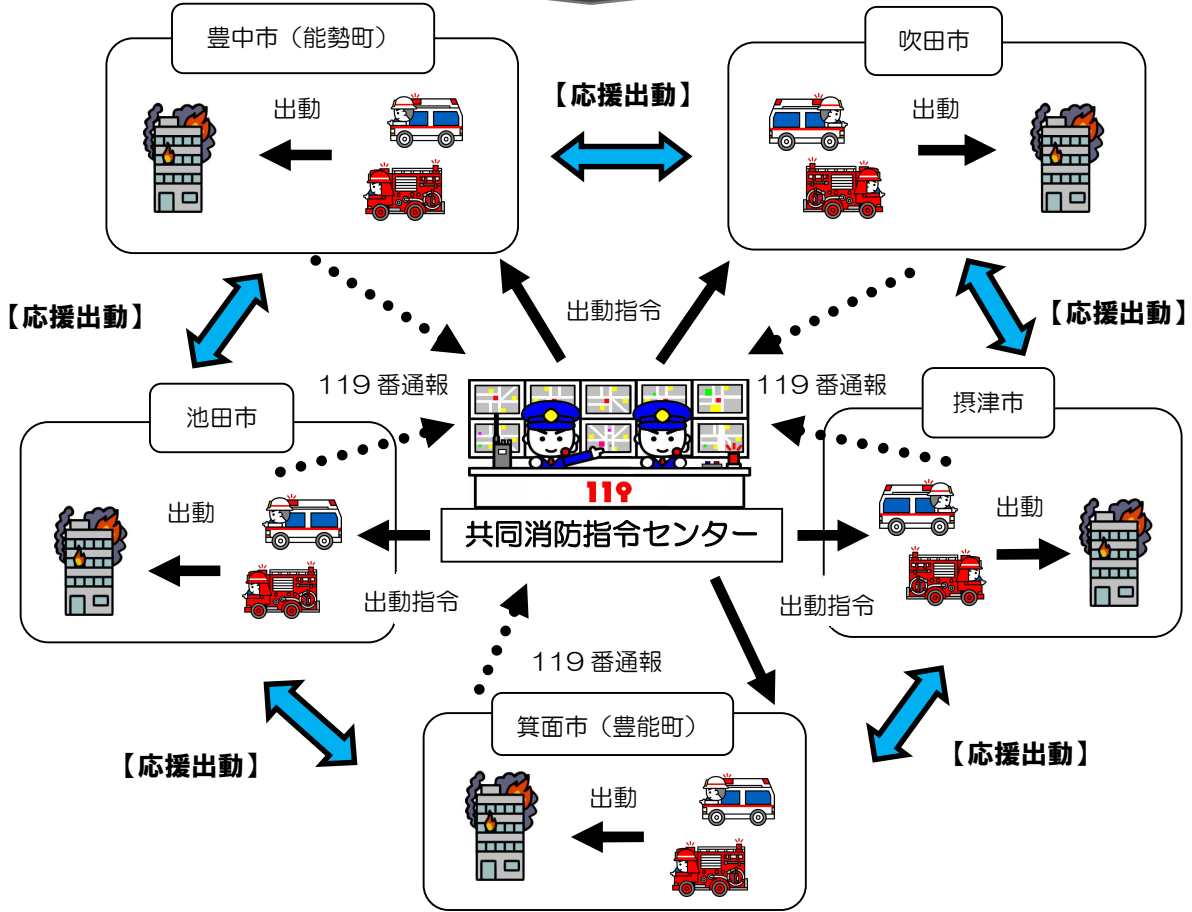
豊中市（能勢町）

出動

【応援出動】

吹田市

出動

【応援出動】

出動指令

【応援出動】

119 番通報

119 番通報

池田市

摂津市

出動

119

共同消防指令センター

出動

出動指令

出動指令

119 番通報

箕面市（豊能町）

【応援出動】

【応援出動】

出動